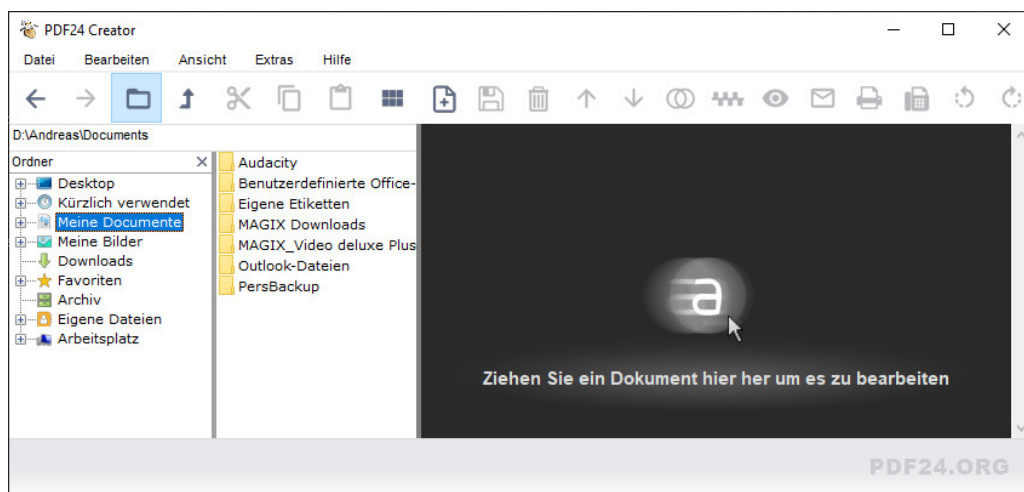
PDF24 Creator

Datei Bearbeiten Ansicht Extras Hilfe

D:\Andreas\Documents

Ordner

Desktop
Kürzlich verwendet
Meine Documente
Meine Bilder
Downloads
Favoriten
Archiv
Eigene Dateien
Arbeitsplatz

Audacity
Benutzerdefinierte Office-
Eigene Etiketten
MAGIX Downloads
MAGIX_Video deluxe Plus
Outlook-Dateien
PersBackup

Ziehen Sie ein Dokument hier her um es zu bearbeiten

PDF24.ORG